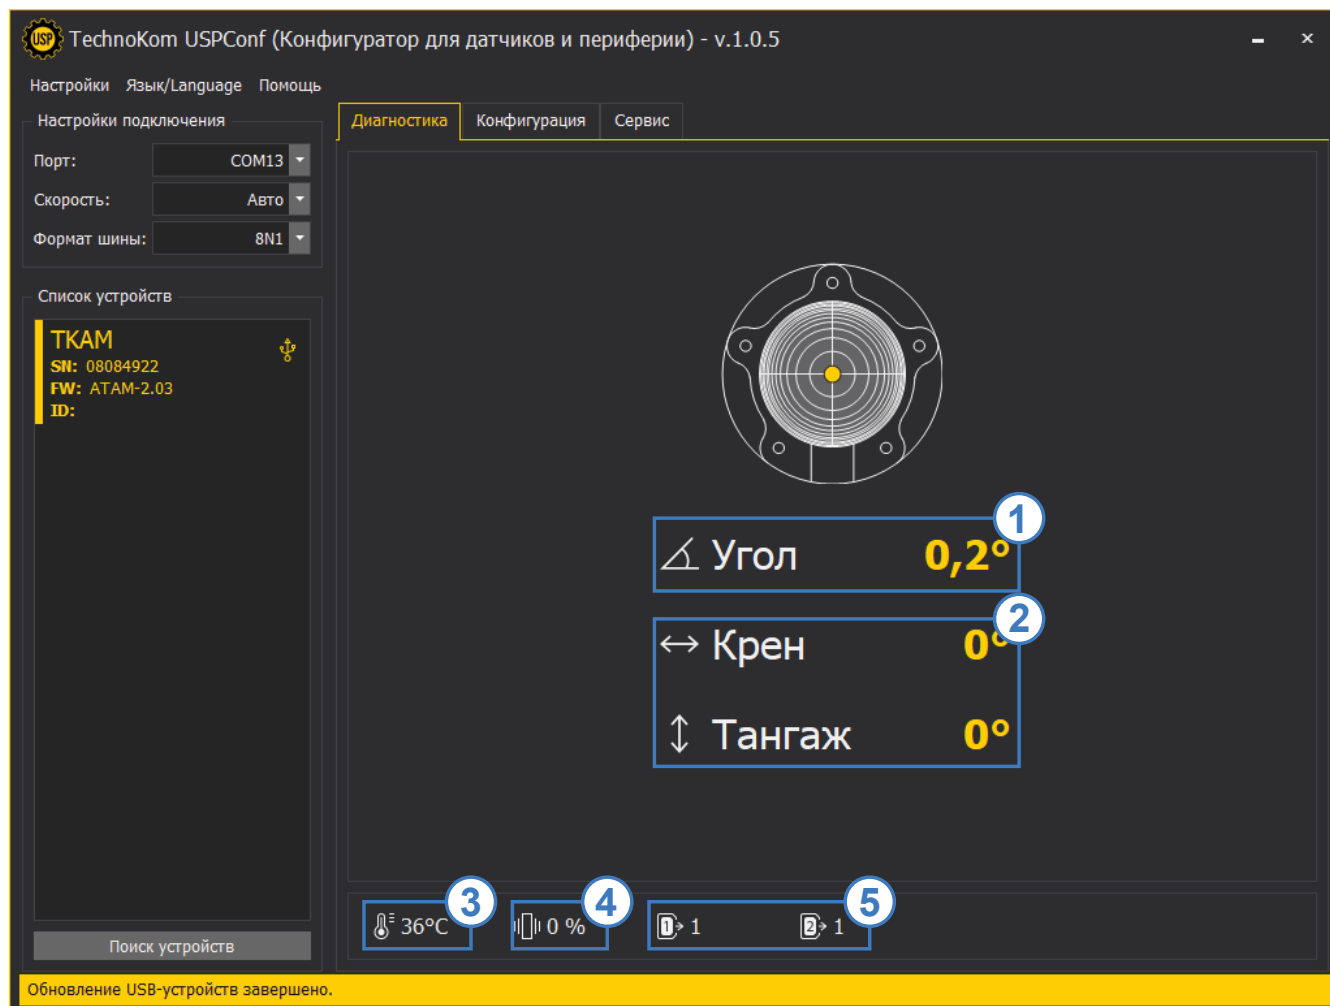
USP TechnoKom USPConf (Конфигуратор для датчиков и периферии) - v.1.0.5

Настройки Язык/Language Помощь

Настройки подключения

Порт: COM13

Скорость: Авто

Формат шины: 8N1

Список устройств

TKAM
SN: 08084922
FW: ATAM-2.03
ID:

Поиск устройств

Диагностика Конфигурация Сервис

Угол 0,2°

1

Крен 0°

2

Тангаж 0°

36°C

3

0 %

4

1 1

5

Обновление USB-устройств завершено.